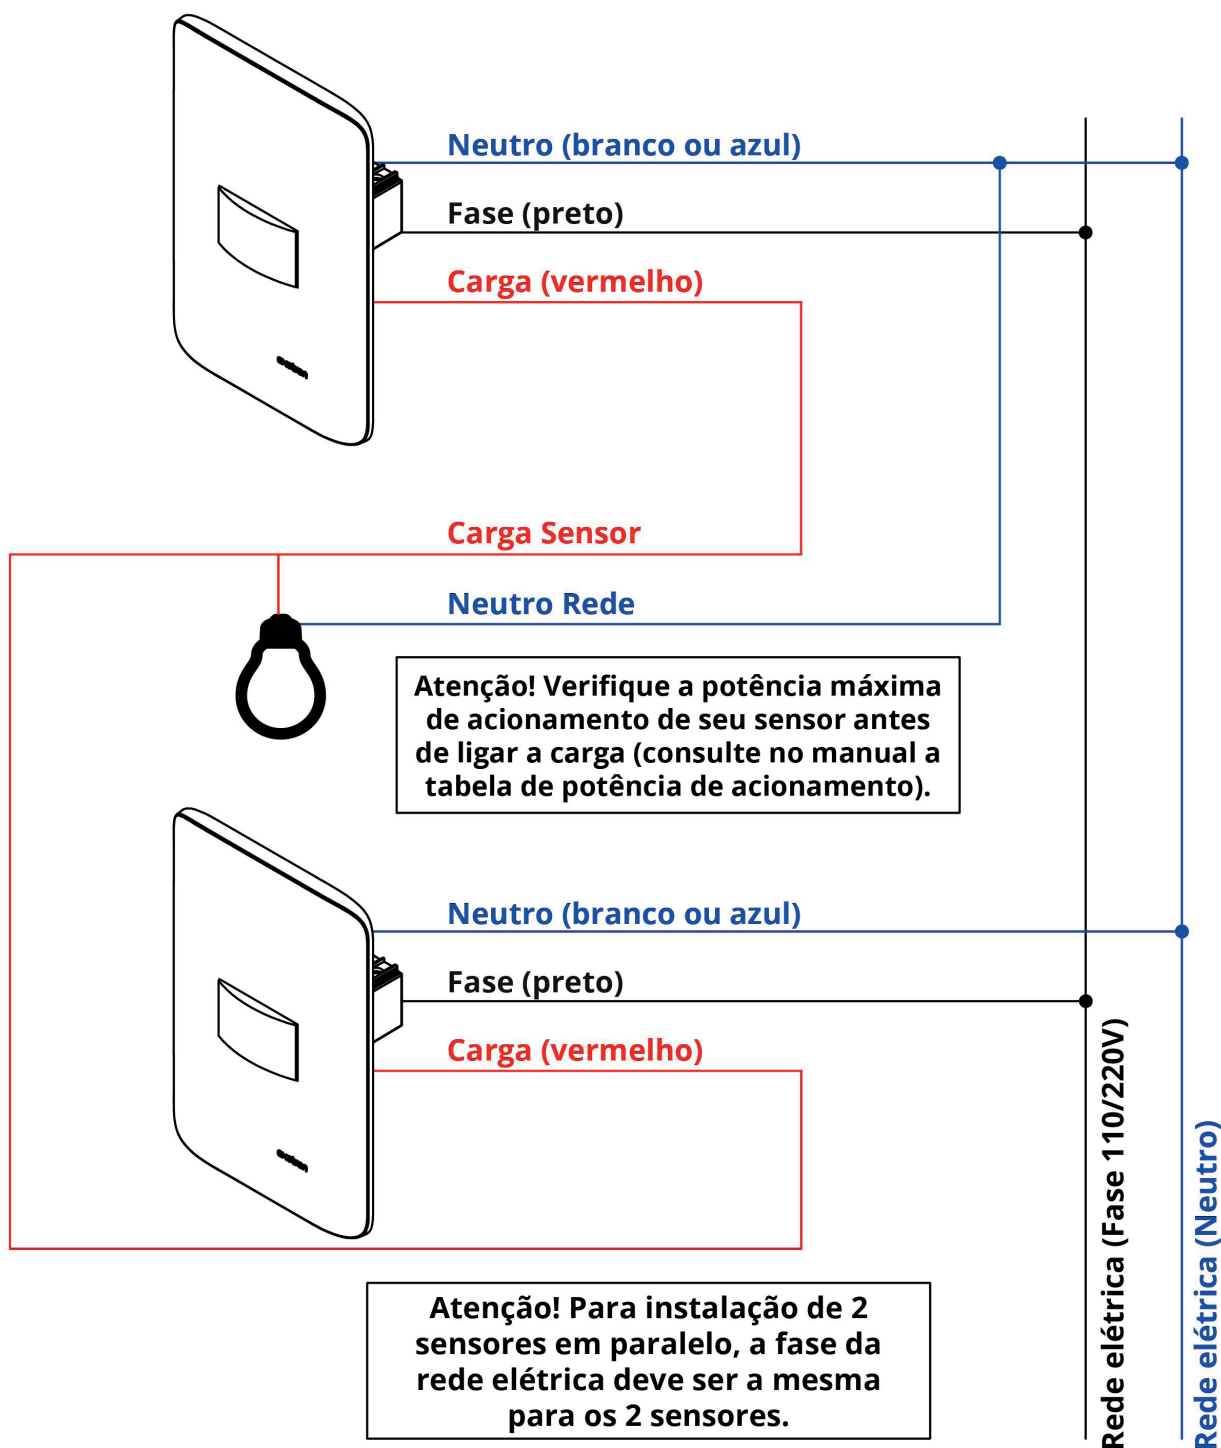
Neutro (branco ou azul)

Fase (preto)

Carga (vermelho)

Carga Sensor

Neutro Rede

Atenção! Verifique a potência máxima de acionamento de seu sensor antes de ligar a carga (consulte no manual a tabela de potência de acionamento).

Neutro (branco ou azul)

Fase (preto)

Carga (vermelho)

Atenção! Para instalação de 2 sensores em paralelo, a fase da rede elétrica deve ser a mesma para os 2 sensores.

Rede elétrica (Fase 110/220V)

Rede elétrica (Neutro)